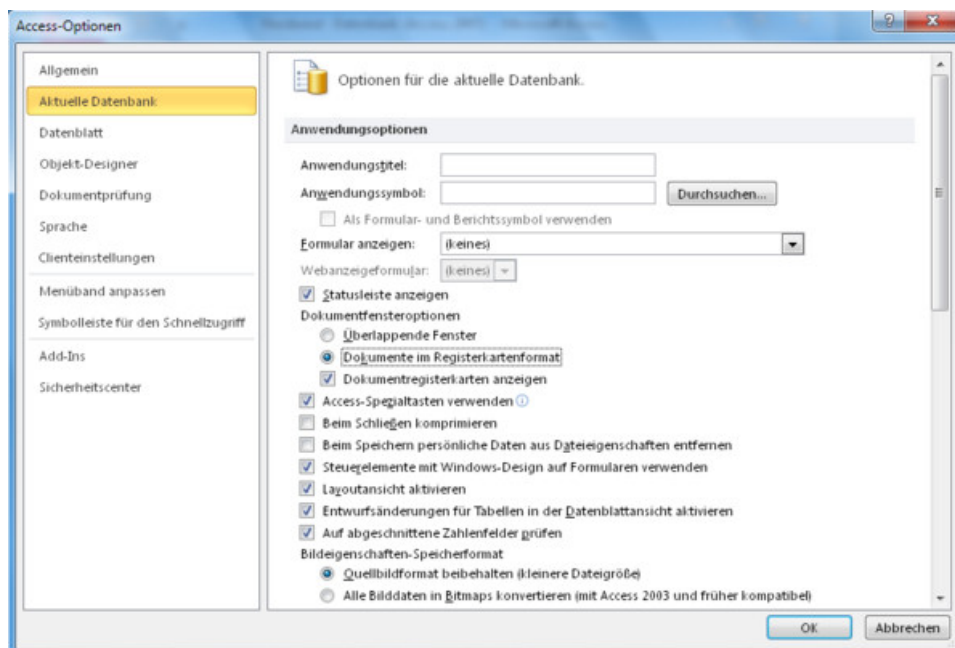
Access-Optionen

Allgemein
Aktuelle Datenbank
Datenblatt
Objekt-Designer
Dokumentprüfung
Sprache
Clienteinstellungen
Menüband anpassen
Symbolleiste für den Schnellzugriff
Add-Ins
Sicherheitscenter

Optionen für die aktuelle Datenbank.

Anwendungsoptionen

Anwendungstitel:
Anwendungssymbol:
Durchsuchen...
Als Formular- und Berichtssymbol verwenden
Formular anzeigen: (keines)
Webanzeigeformular: (keines)
Statusleiste anzeigen
Dokumentfensteroptionen
Überlappende Fenster
Dokumente im Registerkartenformat
Dokumentregisterkarten anzeigen
Access-Spezialtasten verwenden
Beim Schließen komprimieren
Beim Speichern persönliche Daten aus Dateieigenschaften entfernen
Steuerelemente mit Windows-Design auf Formularen verwenden
Layoutansicht aktivieren
Entwurfsänderungen für Tabellen in der Datenblattansicht aktivieren
Auf abgeschnittene Zahlenfelder prüfen
Bildeigenschaften-Speicherformat
Quellbildformat beibehalten (kleinere Dateigröße)
Alle Bilddaten in Bitmaps konvertieren (mit Access 2003 und früher kompatibel)

OK
Abbrechen